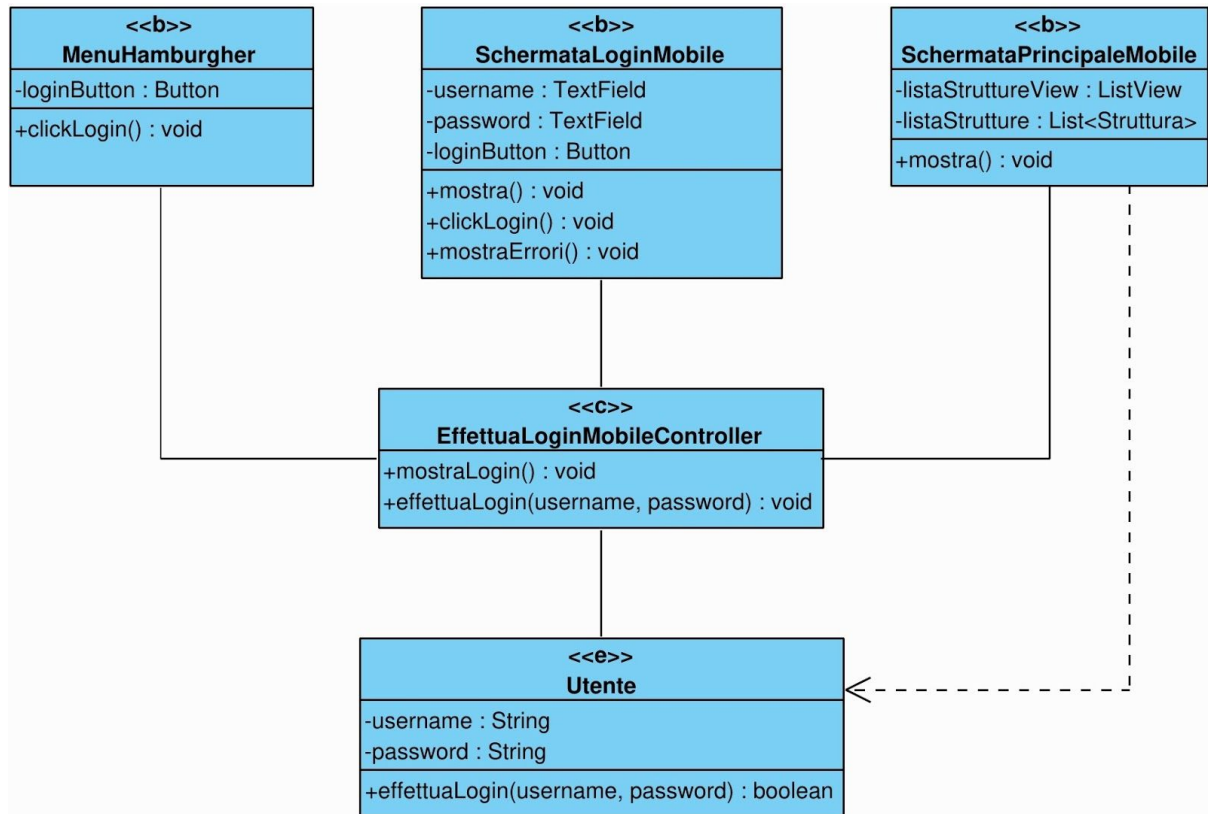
<<b>>
MenuHamburgher
-loginButton : Button
+clickLogin() : void

<<b>>
SchermataLoginMobile
-username : TextField
-password : TextField
-loginButton : Button
+mostra() : void
+clickLogin() : void
+mostraErrori() : void

<<b>>
SchermataPrincipaleMobile
-listaStruttureView : ListView
-listaStrutture : List<Struttura>
+mostra() : void

<<c>>
EffettuaLoginMobileController
+mostraLogin() : void
+effettuaLogin(username, password) : void

<<e>>
Utente
-username : String
-password : String
+effettuaLogin(username, password) : boolean